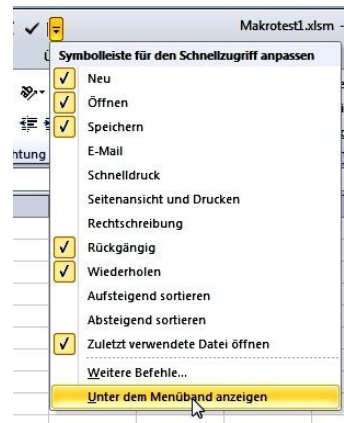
Makrotest1.xlsm -

Ü

ntung

Symbolleiste für den Schnellzugriff anpassen

Neu

Öffnen

Speichern

E-Mail

Schnelldruck

Seitenansicht und Drucken

Rechtschreibung

Rückgängig

Wiederholen

Aufsteigend sortieren

Absteigend sortieren

Zuletzt verwendete Datei öffnen

Weitere Befehle...

Unter dem Menüband anzeigen